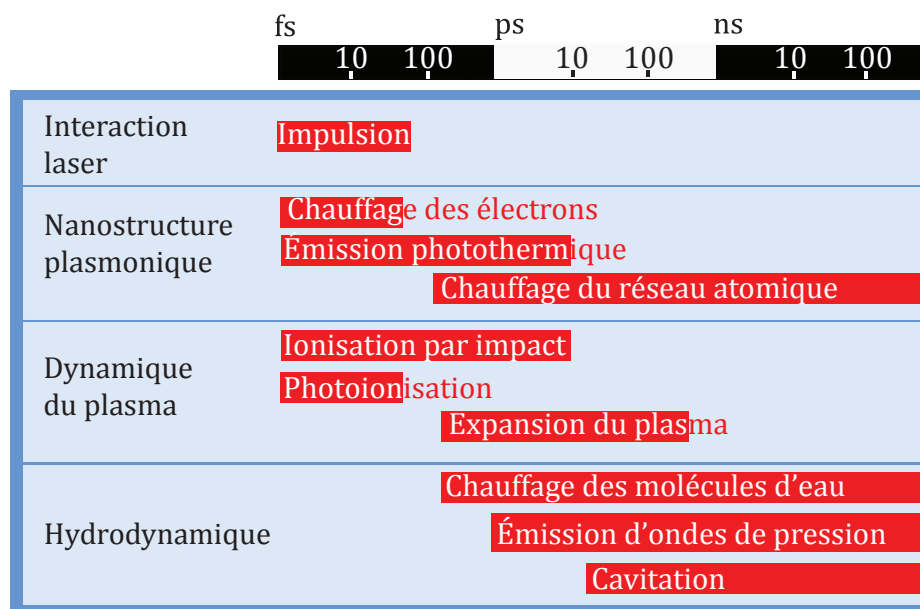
fs ps ns
10 100 10 100 10 100

| | |
|---|---|
| Interaction laser | Impulsion |
| Nanostructure plasmonique | Chauffage des électrons<br>Émission photothermique<br>Chauffage du réseau atomique |
| Dynamique du plasma | Ionisation par impact<br>Photoionisation<br>Expansion du plasma |
| Hydrodynamique | Chauffage des molécules d'eau<br>Émission d'ondes de pression<br>Cavitation |